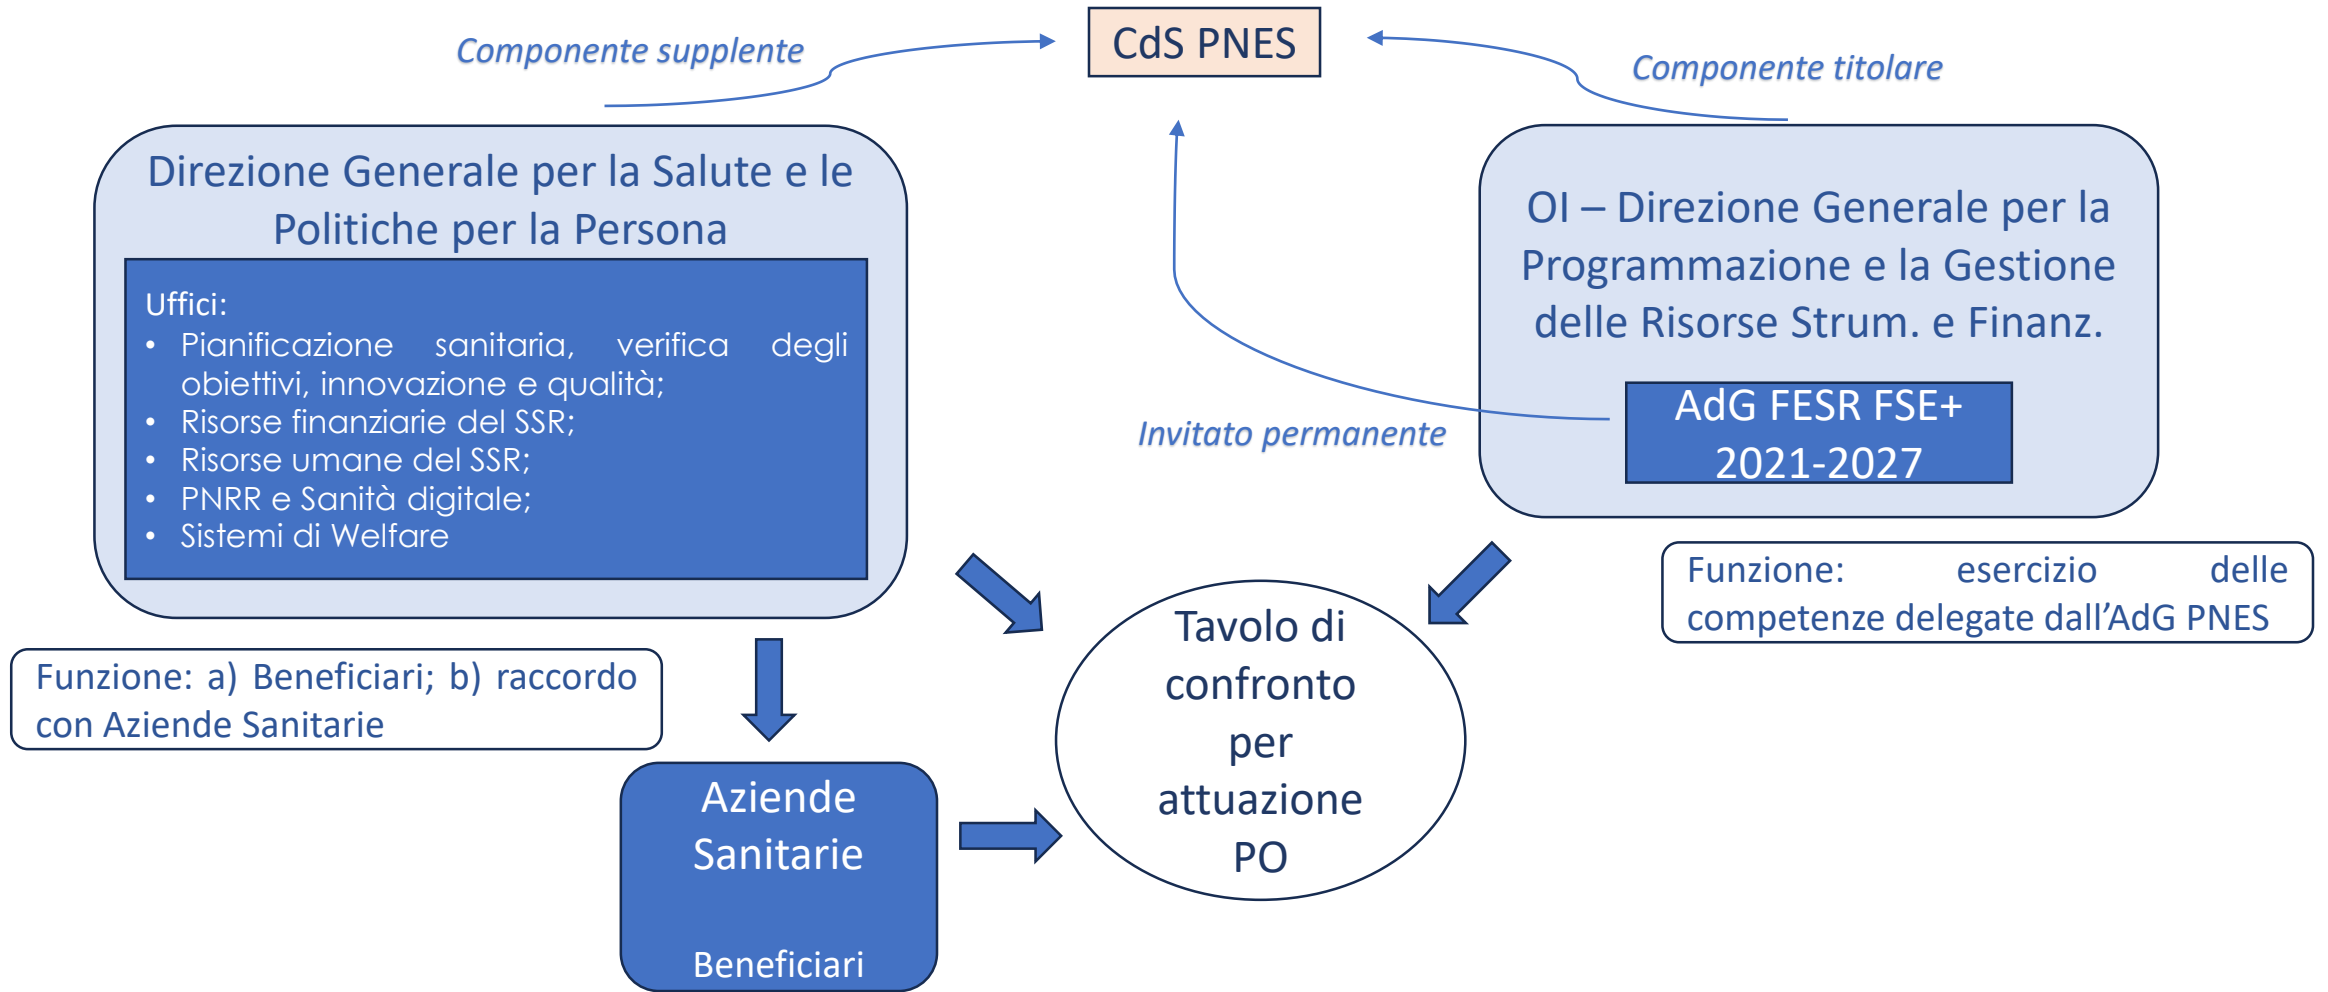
Componente supplente

CdS PNES

Componente titolare

Direzione Generale per la Salute e le Politiche per la Persona

Uffici:
- Pianificazione sanitaria, verifica degli obiettivi, innovazione e qualità;
- Risorse finanziarie del SSR;
- Risorse umane del SSR;
- PNRR e Sanità digitale;
- Sistemi di Welfare

OI – Direzione Generale per la Programmazione e la Gestione delle Risorse Strum. e Finanz.

AdG FESR FSE+ 2021-2027

Invitato permanente

Funzione: esercizio delle competenze delegate dall'AdG PNES

Tavolo di confronto per attuazione PO

Funzione: a) Beneficiari; b) raccordo con Aziende Sanitarie

Aziende Sanitarie

Beneficiari